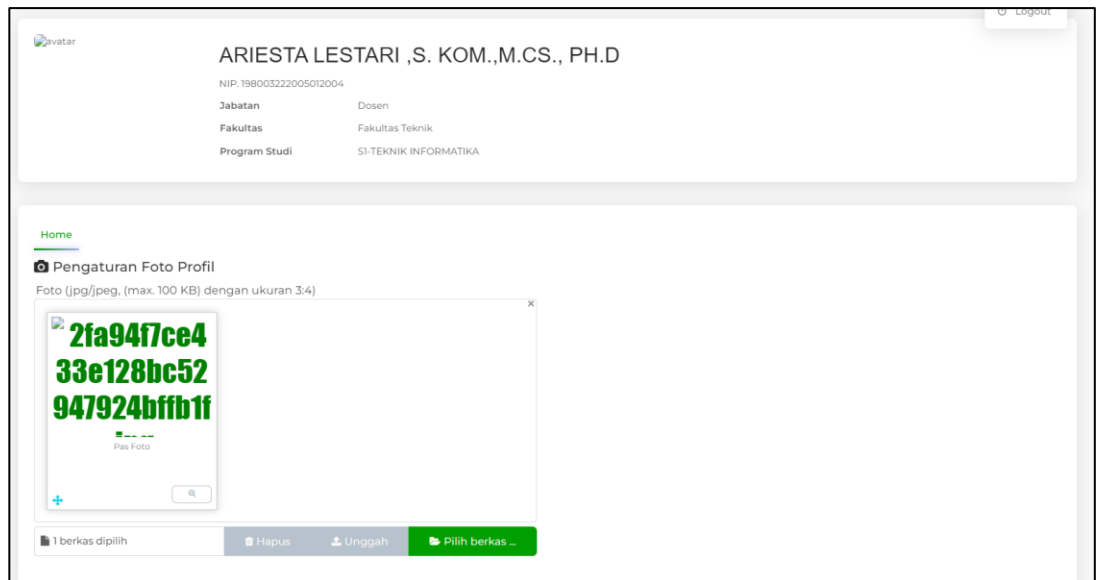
Logout

avatar

ARIESTA LESTARI ,S. KOM.,M.CS., PH.D

NIP. 198003222005012004

| Jabatan | Dosen |
|---|---|
| Fakultas | Fakultas Teknik |
| Program Studi | S1-TEKNIK INFORMATIKA |

Home

Pengaturan Foto Profil

Foto (jpg/jpeg, (max. 100 KB) dengan ukuran 3:4)

×

2fa94f7ce433e128bc52947924bffb1f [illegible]

Pas Foto

1 berkas dipilih

Hapus

Unggah

Pilih berkas ...